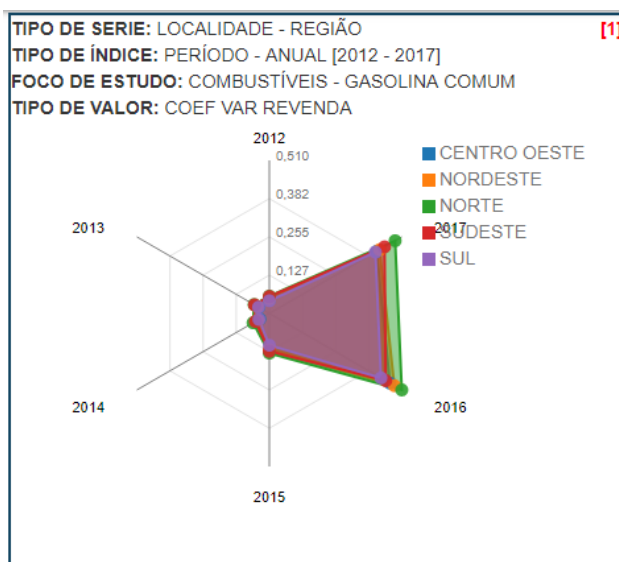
TIPO DE SERIE: LOCALIDADE - REGIÃO
TIPO DE ÍNDICE: PERÍODO - ANUAL [2012 - 2017]
FOCO DE ESTUDO: COMBUSTÍVEIS - GASOLINA COMUM
TIPO DE VALOR: COEF VAR REVENDA

[1]

2012
0,510
0,382
0,255
0,127
2013
2017
2014
2016
2015

CENTRO OESTE
NORDESTE
NORTE
SUDESTE
SUL